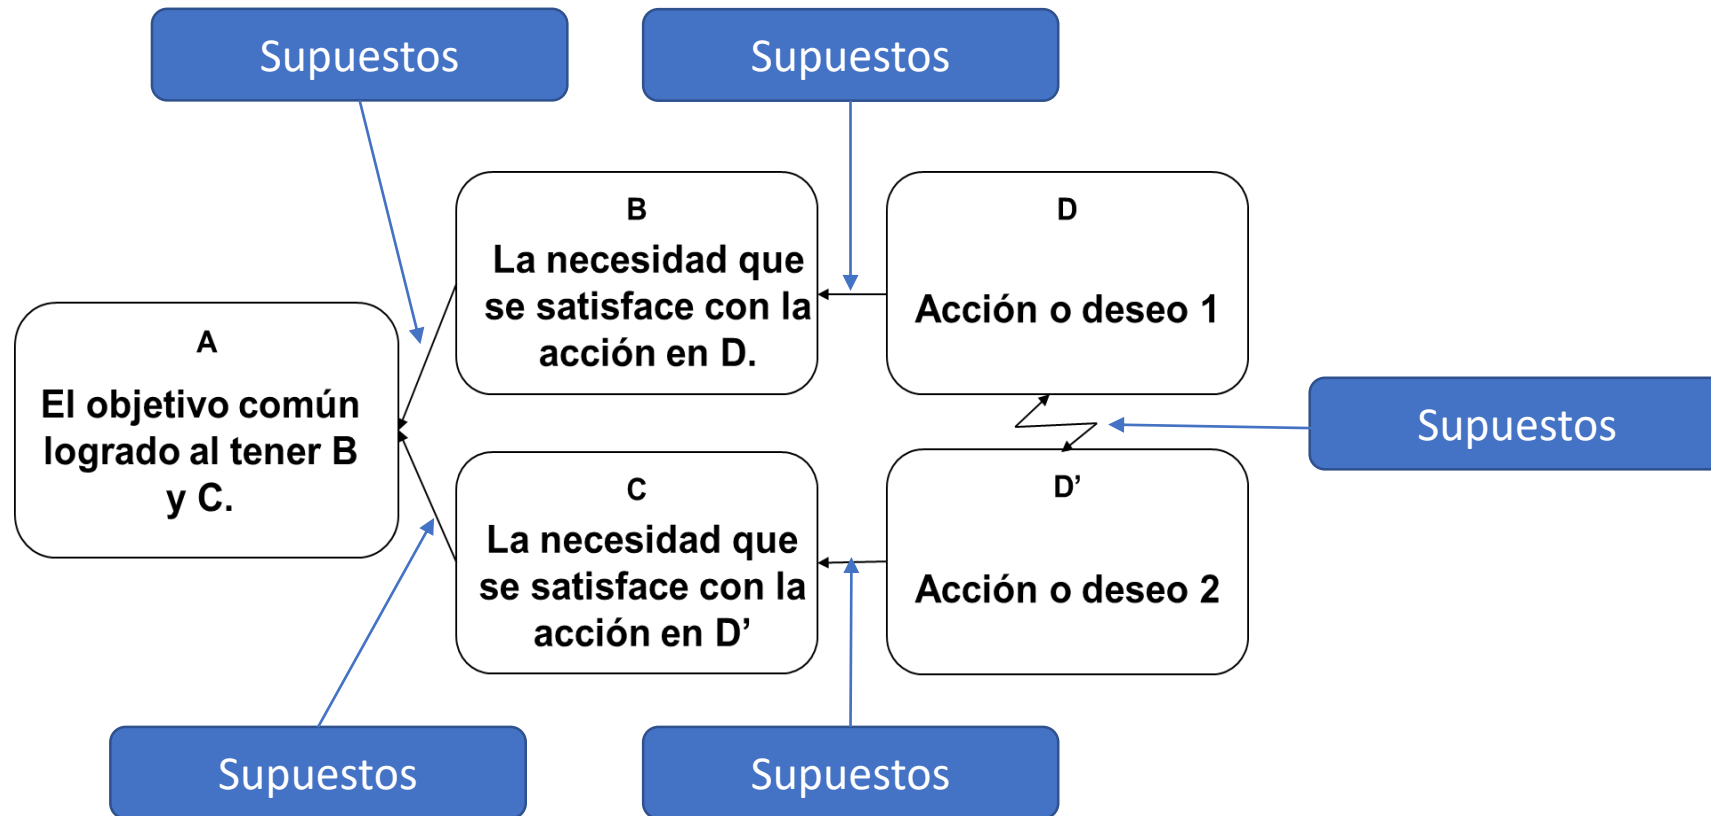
Supuestos

Supuestos

B
La necesidad que se satisface con la acción en D.

D
Acción o deseo 1

A
El objetivo común logrado al tener B y C.

Supuestos

C
La necesidad que se satisface con la acción en D’

D’
Acción o deseo 2

Supuestos

Supuestos